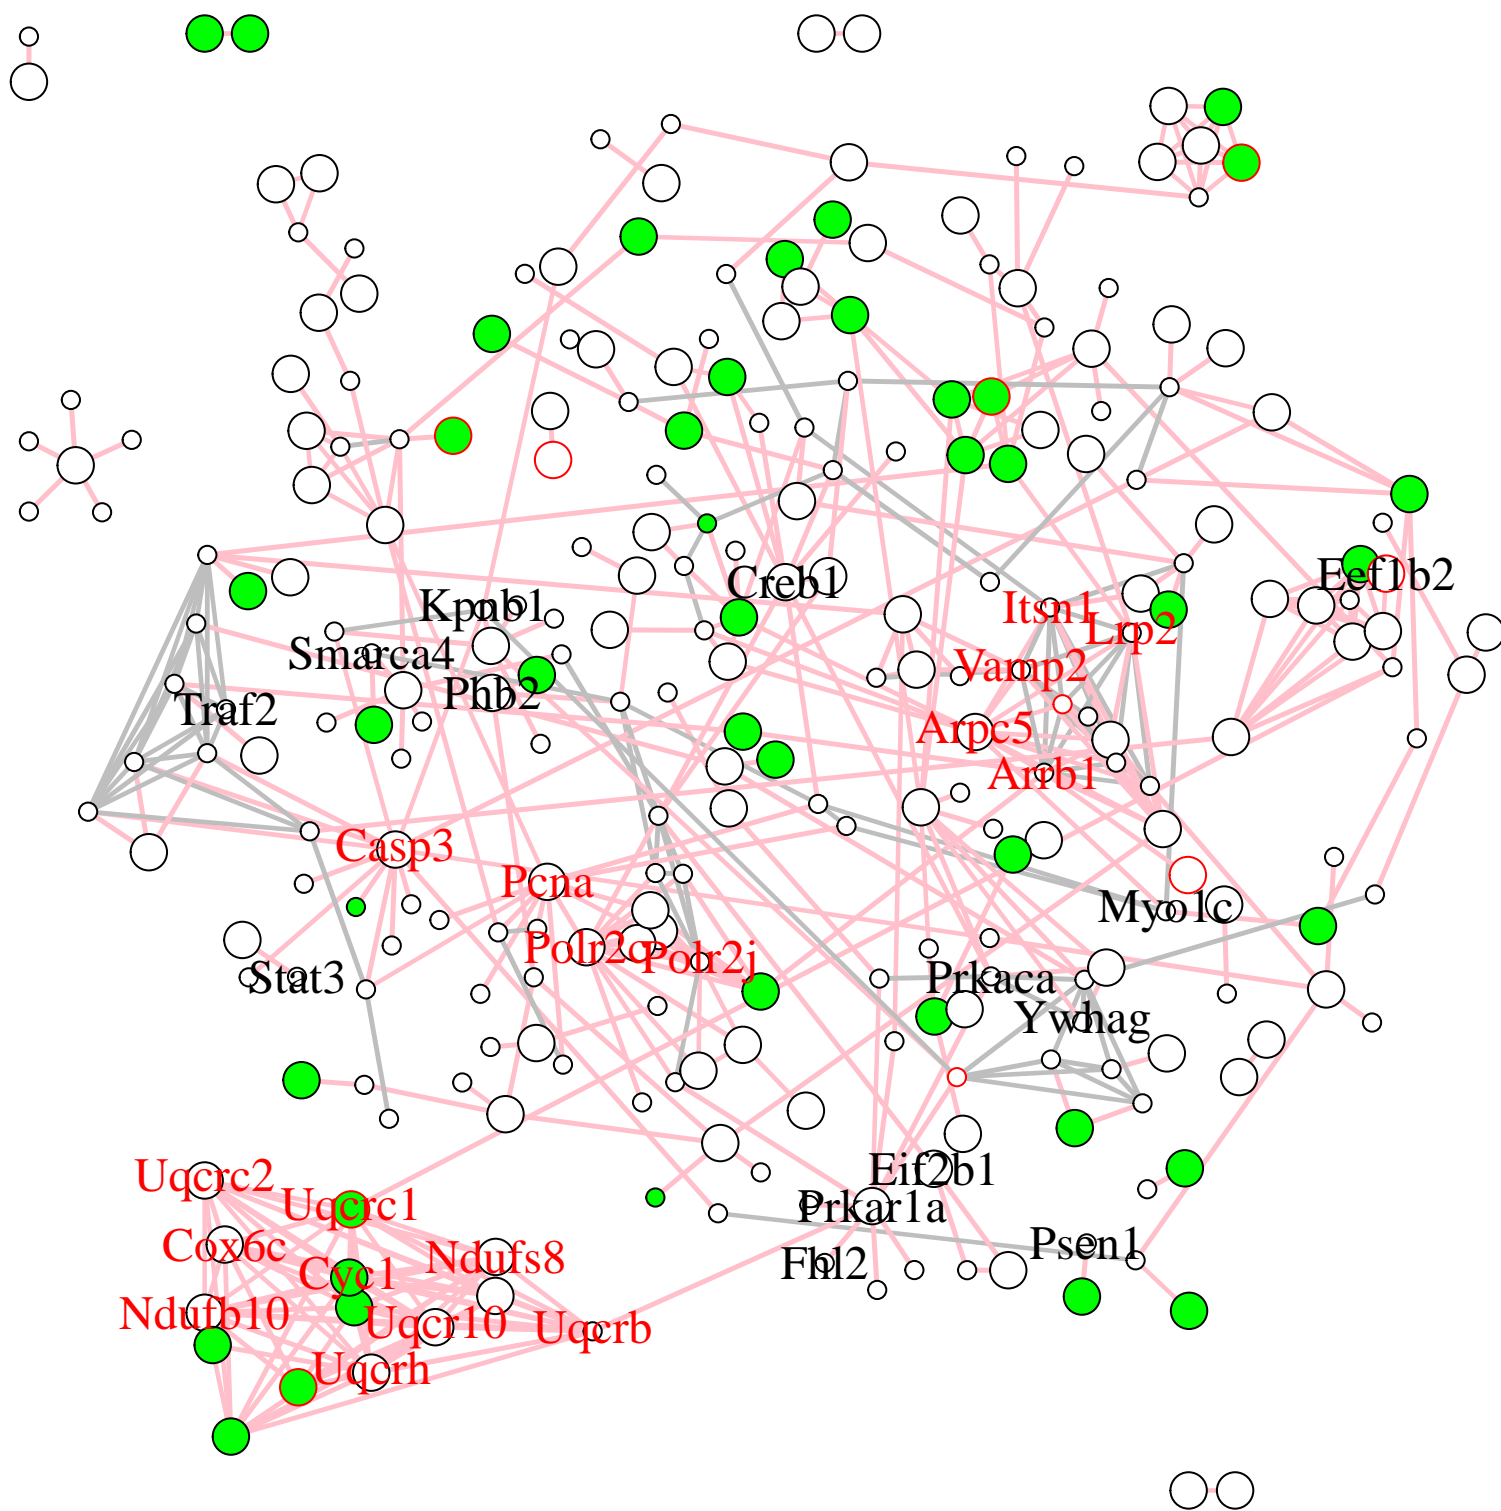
Creb1
Eef1b2
Kpnb1
Itsn1
Lrp2
Smarca4
Vamp2
Phb2
Traf2
Arpc5
Arrb1
Casp3
Pcna
Myo1c
Polr2c
Polr2j
Stat3
Prkaca
Ywhag
Eif2b1
Uqcrc2
Uqcrc1
Prkar1a
Cox6c
Ndufs8
Psen1
Cyc1
Fhl2
Ndufb10
Uqcr10
Uqcrb
Uqcrh